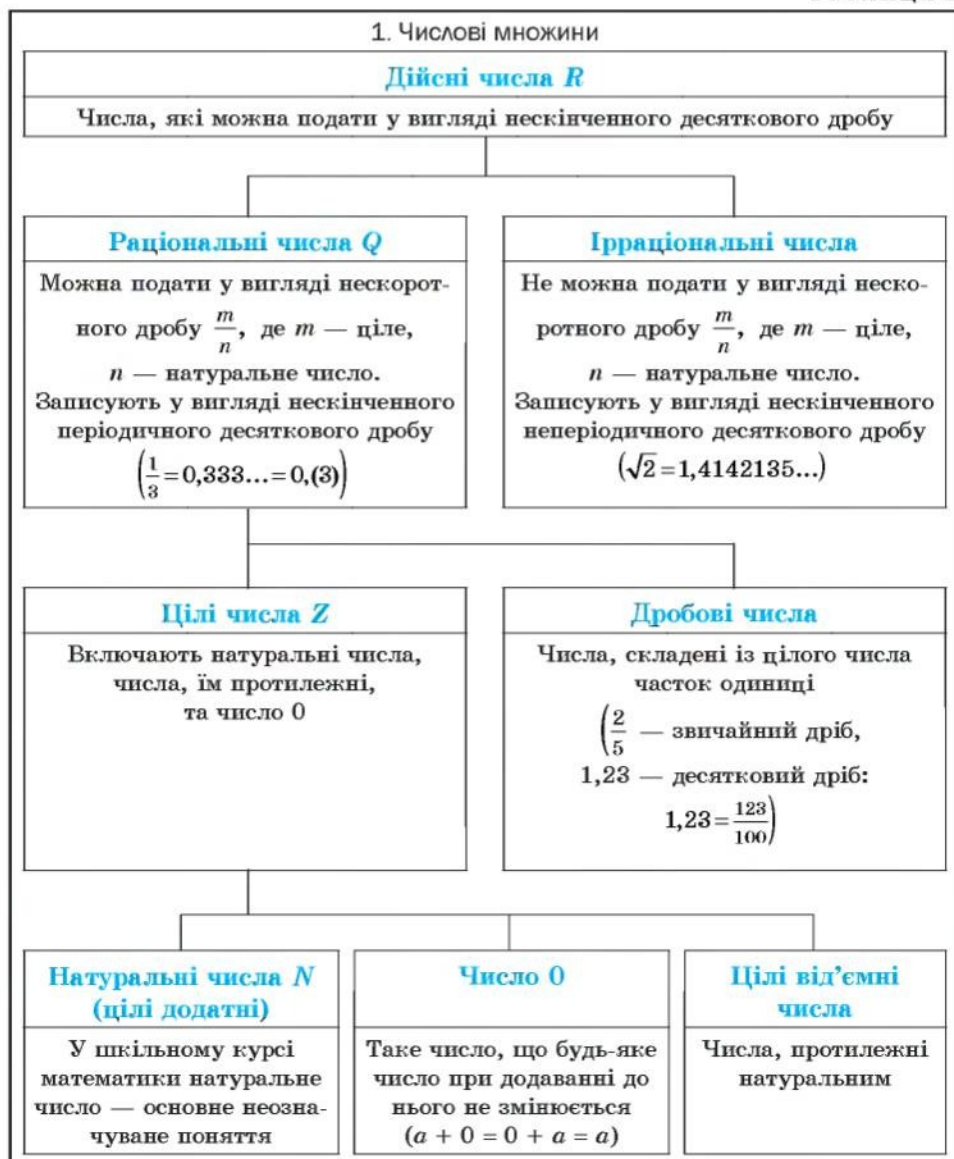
1. Числові множини

Дійсні числа $R$

Числа, які можна подати у вигляді нескінченного десяткового дробу

Раціональні числа $Q$

Можна подати у вигляді нескоротного дробу $\frac{m}{n}$, де $m$ — ціле, $n$ — натуральне число. Записують у вигляді нескінченного періодичного десяткового дробу $\left(\frac{1}{3}=0,333...=0,(3)\right)$

Ірраціональні числа

Не можна подати у вигляді нескоротного дробу $\frac{m}{n}$, де $m$ — ціле, $n$ — натуральне число. Записують у вигляді нескінченного неперіодичного десяткового дробу $(\sqrt{2}=1,4142135...)$

Цілі числа $Z$

Включають натуральні числа, числа, їм протилежні, та число 0

Дробові числа

Числа, складені із цілого числа часток одиниці $\left(\frac{2}{5}\right.$ — звичайний дріб, 1,23 — десятковий дріб: $\left.1,23=\frac{123}{100}\right)$

Натуральні числа $N$ (цілі додатні)

У шкільному курсі математики натуральне число — основне неозначуване поняття

Число 0

Таке число, що будь-яке число при додаванні до нього не змінюється $(a + 0 = 0 + a = a)$

Цілі від'ємні числа

Числа, протилежні натуральним